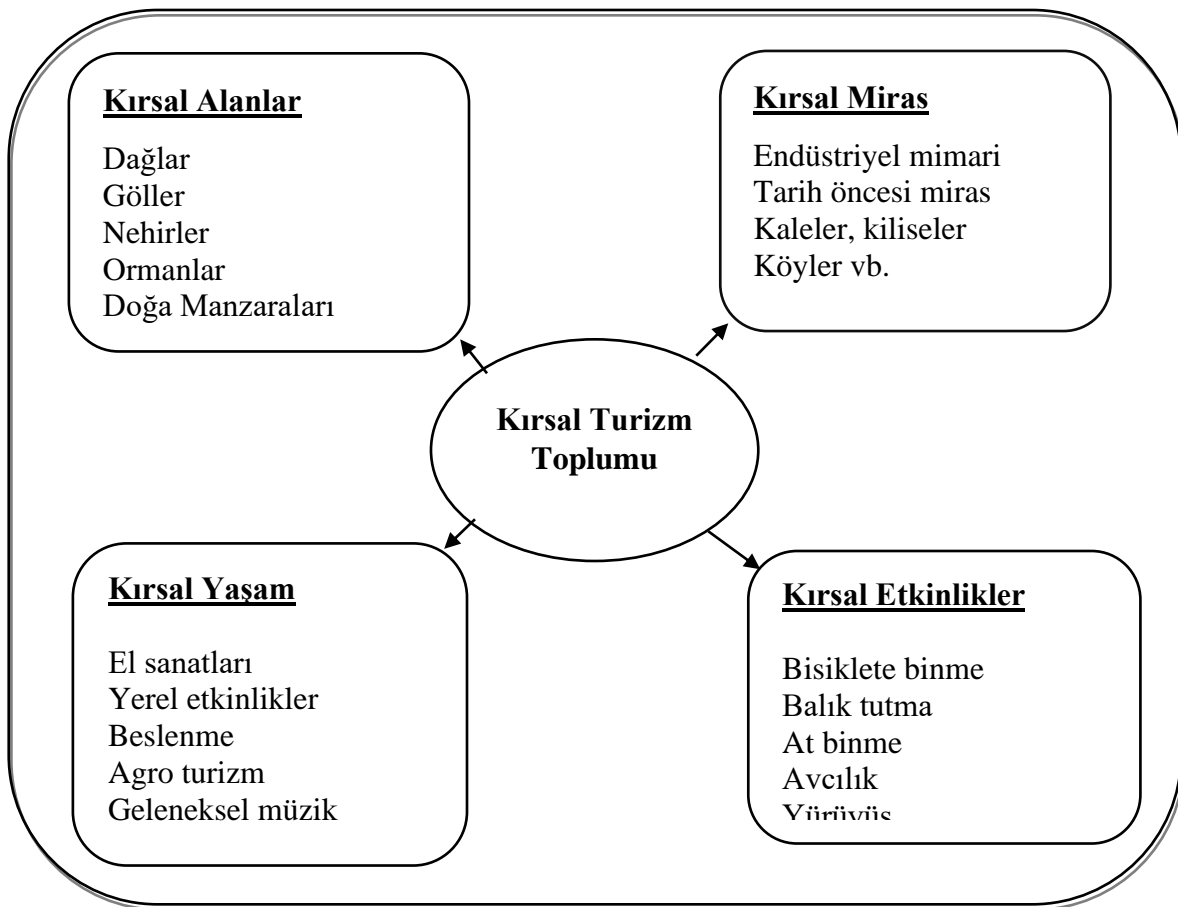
Kırsal Alanlar

Dağlar
Göller
Nehirler
Ormanlar
Doğa Manzaraları

Kırsal Miras

Endüstriyel mimari
Tarih öncesi miras
Kaleler, kiliseler
Köyler vb.

Kırsal Turizm Toplumu

Kırsal Yaşam

El sanatları
Yerel etkinlikler
Beslenme
Agro turizm
Geleneksel müzik

Kırsal Etkinlikler

Bisiklete binme
Balık tutma
At binme
Avcılık
Yürüyüş